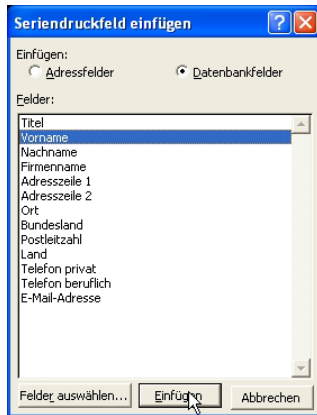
Seriendruckfeld einfügen

Einfügen:
Adressfelder
Datenbankfelder

Felder:

Titel
Vorname
Nachname
Firmenname
Adresszeile 1
Adresszeile 2
Ort
Bundesland
Postleitzahl
Land
Telefon privat
Telefon beruflich
E-Mail-Adresse

Felder auswählen...
Einfügen
Abbrechen